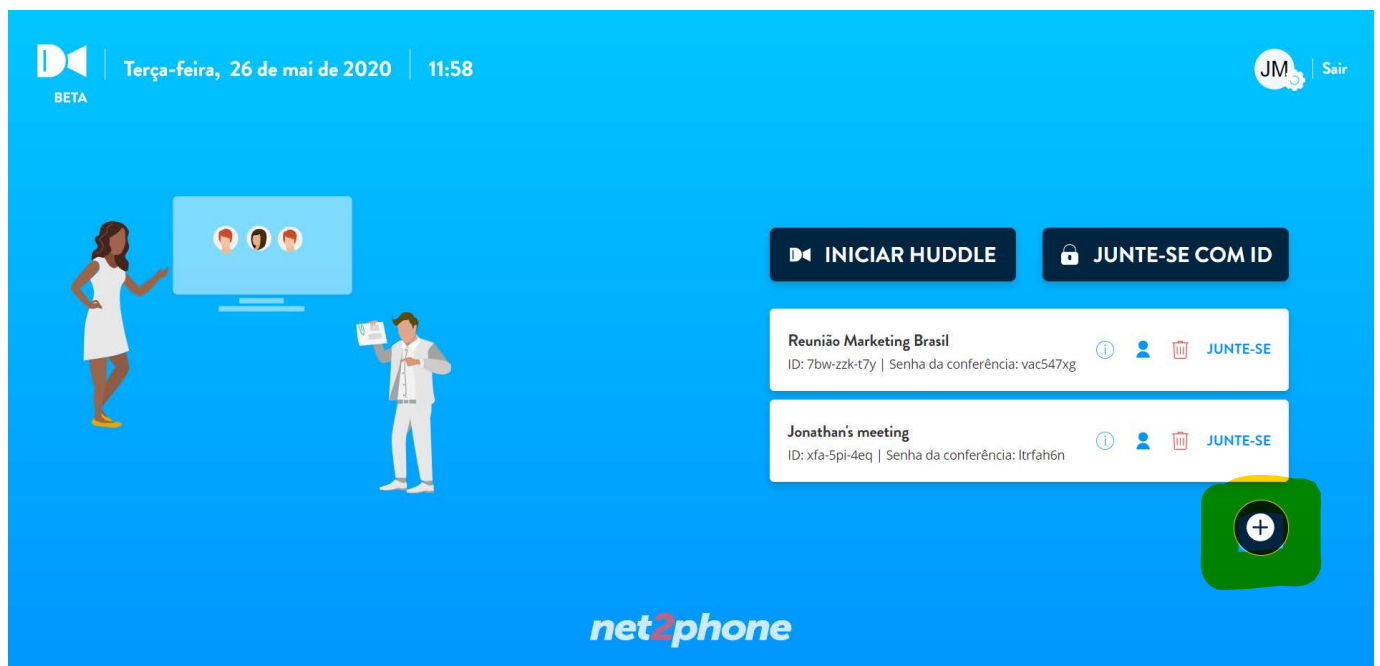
BETA

Terça-feira, 26 de mai de 2020 | 11:58

JM | Sair

INICIAR HUDDLE

JUNTE-SE COM ID

Reunião Marketing Brasil
ID: 7bw-zzk-t7y | Senha da conferência: vac547xg

JUNTE-SE

Jonathan's meeting
ID: xfa-5pi-4eq | Senha da conferência: ltrfah6n

JUNTE-SE

net2phone